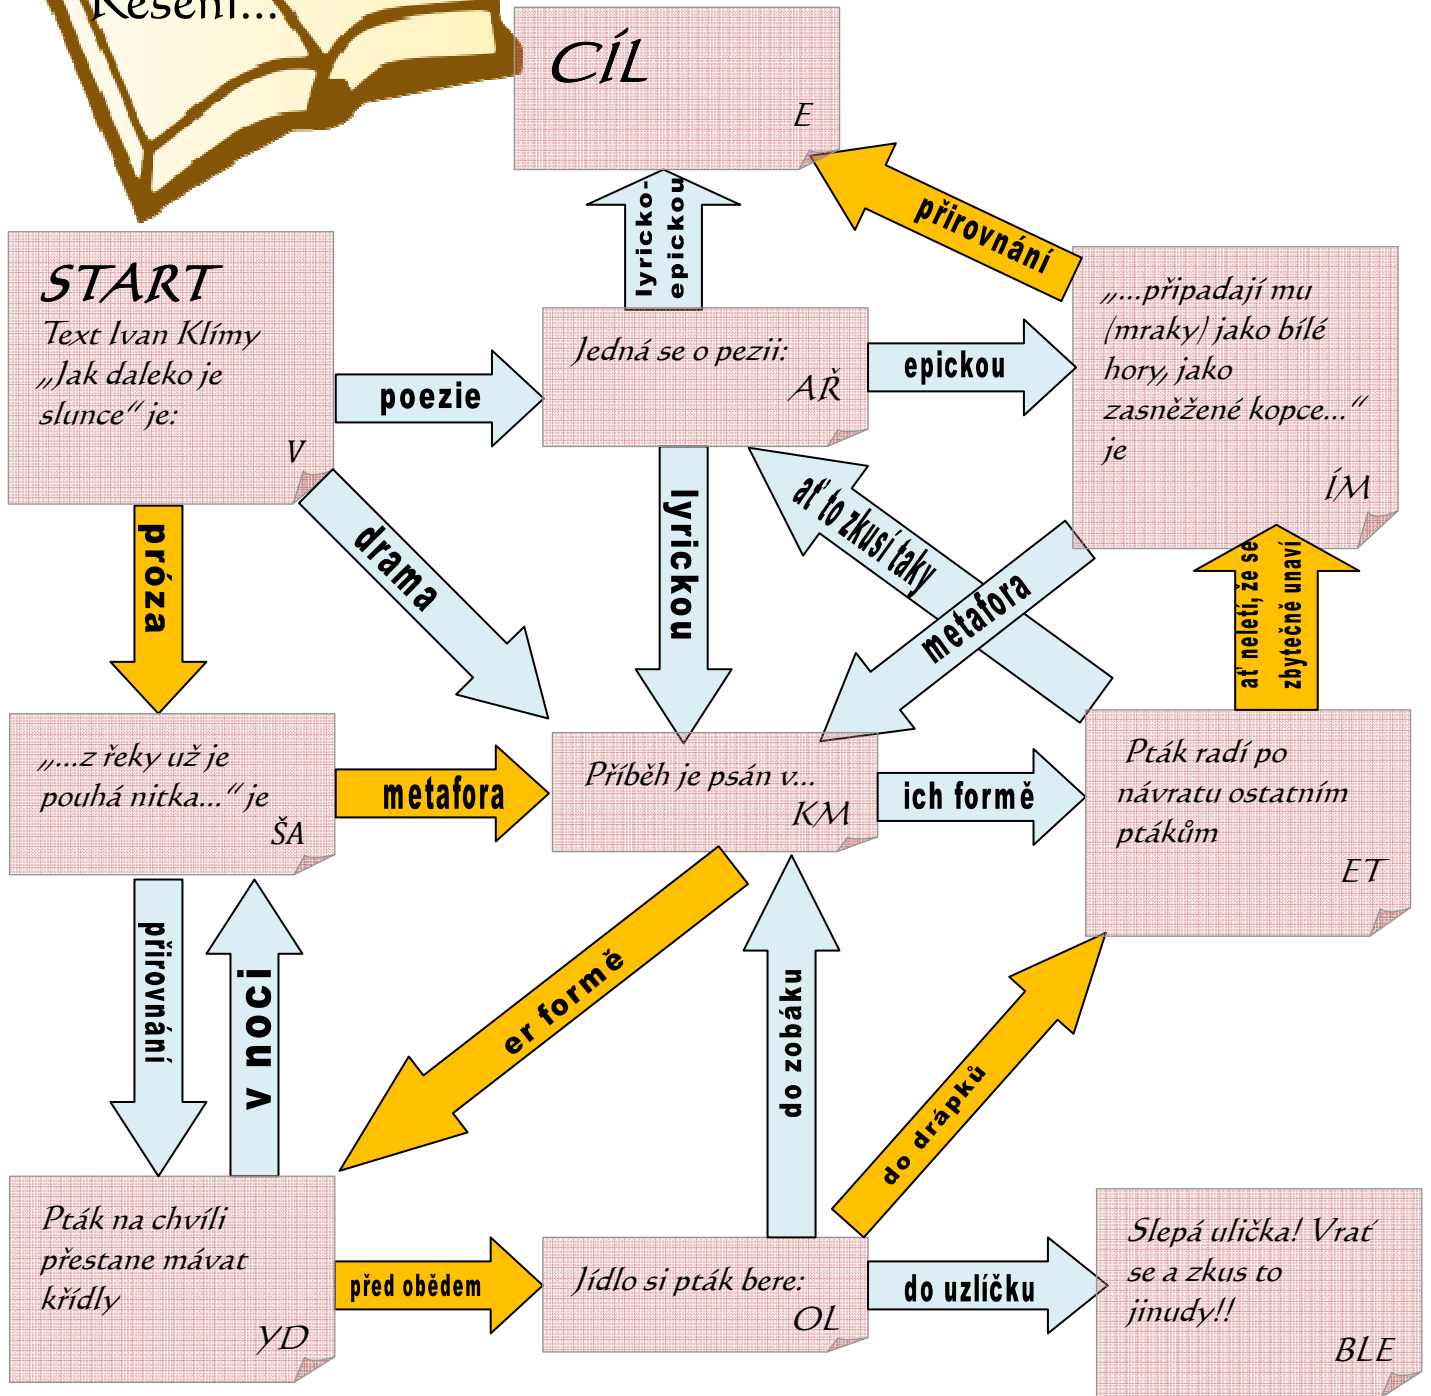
Řešení...

CÍL
E

lyricko-epickou

přirovnání

START
Text Ivan Klímy „Jak daleko je slunce" je:
V

poezie

Jedná se o pezii:
AŘ

epickou

„...připadají mu (mraky) jako bílé hory, jako zasněžené kopce..." je
ÍM

próza

drama

lyrickou

ať to zkusí taky

metafora

ať neletí, že se zbytečně unaví

„...z řeky už je pouhá nitka..." je
ŠA

metafora

Příběh je psán v...
KM

ich formě

Pták radí po návratu ostatním ptákům
ET

přirovnání

v noci

er formě

do zobáku

do drápků

Pták na chvíli přestane mávat křídly
YD

před obědem

Jídlo si pták bere:
OL

do uzlíčku

Slepá ulička! Vrať se a zkus to jinudy!!
BLE